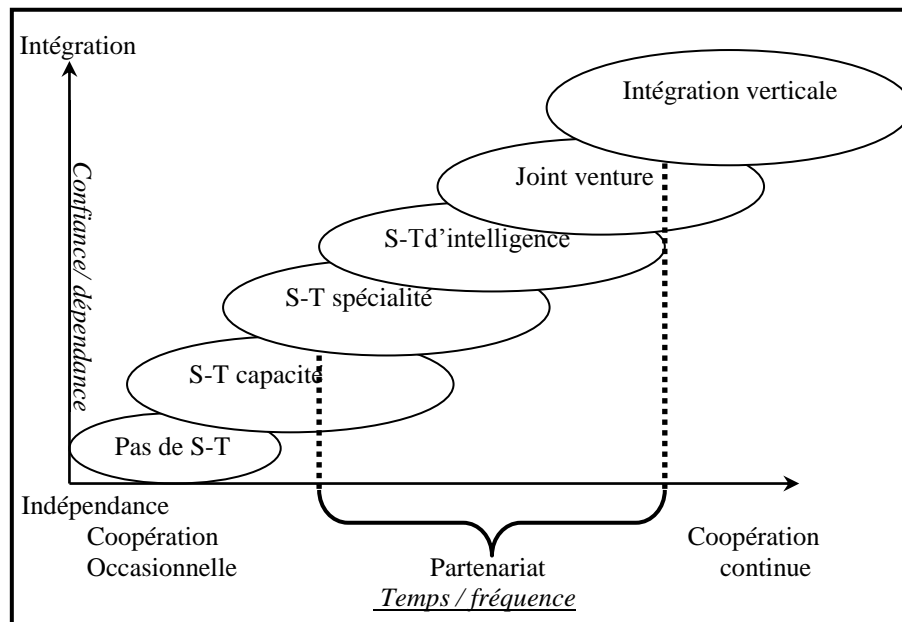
Intégration

Confiance/ dépendance

Intégration verticale

Joint venture

S-Td'intelligence

S-T spécialité

S-T capacité

Pas de S-T

Indépendance

Coopération Occasionnelle

Partenariat

Temps / fréquence

Coopération continue